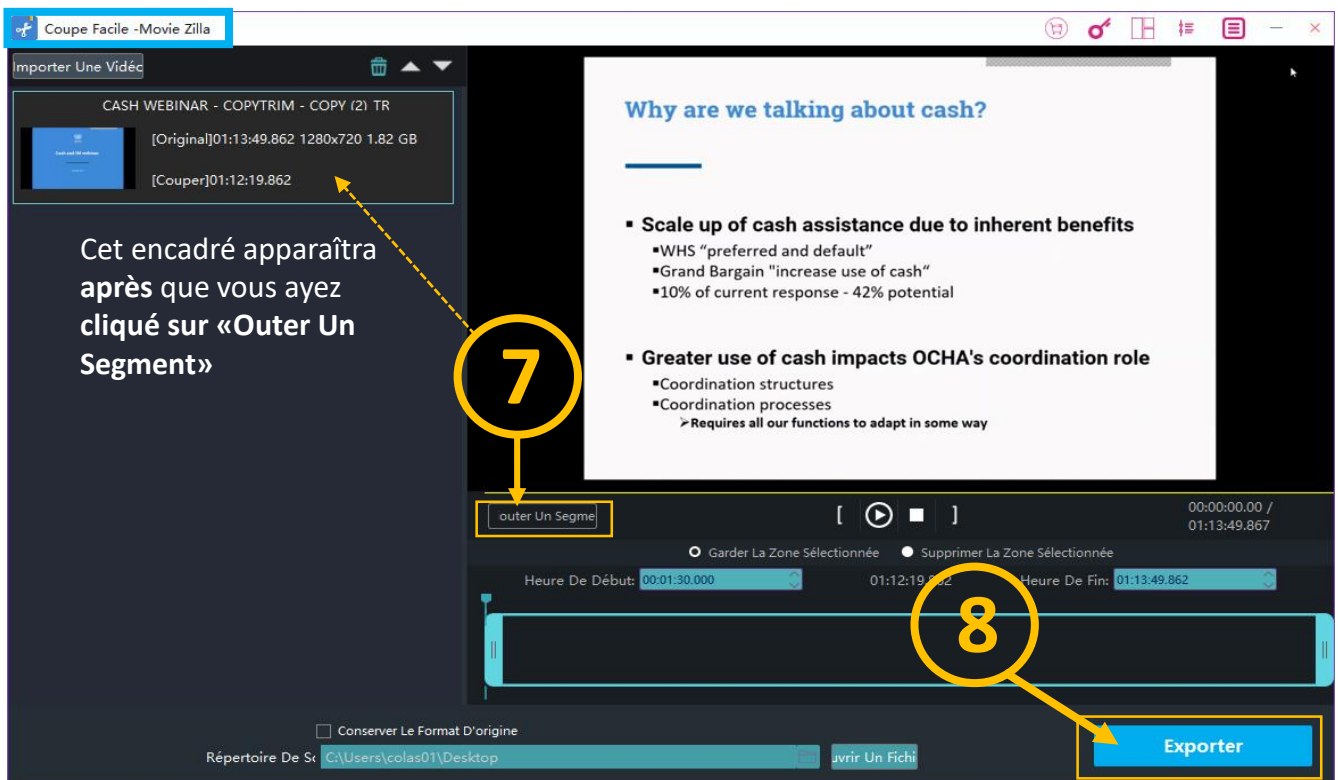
Coupe Facile -Movie Zilla

Importer Une Vidéc

CASH WEBINAR - COPYTRIM - COPY (2) TR

[Original]01:13:49.862 1280x720 1.82 GB

[Couper]01:12:19.862

Cet encadré apparaîtra **après** que vous ayez **cliqué sur «Outer Un Segment»**

Why are we talking about cash?

▪ Scale up of cash assistance due to inherent benefits
▪WHS "preferred and default"
▪Grand Bargain "increase use of cash"
▪10% of current response - 42% potential

▪ Greater use of cash impacts OCHA's coordination role
▪Coordination structures
▪Coordination processes
➢Requires all our functions to adapt in some way

7

outer Un Segme

[ ]

00:00:00.00 / 01:13:49.867

Garder La Zone Sélectionnée

Supprimer La Zone Sélectionnée

Heure De Début: 00:01:30.000

01:12:19.862

Heure De Fin: 01:13:49.862

8

Conserver Le Format D'origine

Répertoire De Sc C:\Users\colas01\Desktop

uvrir Un Fichi

Exporter